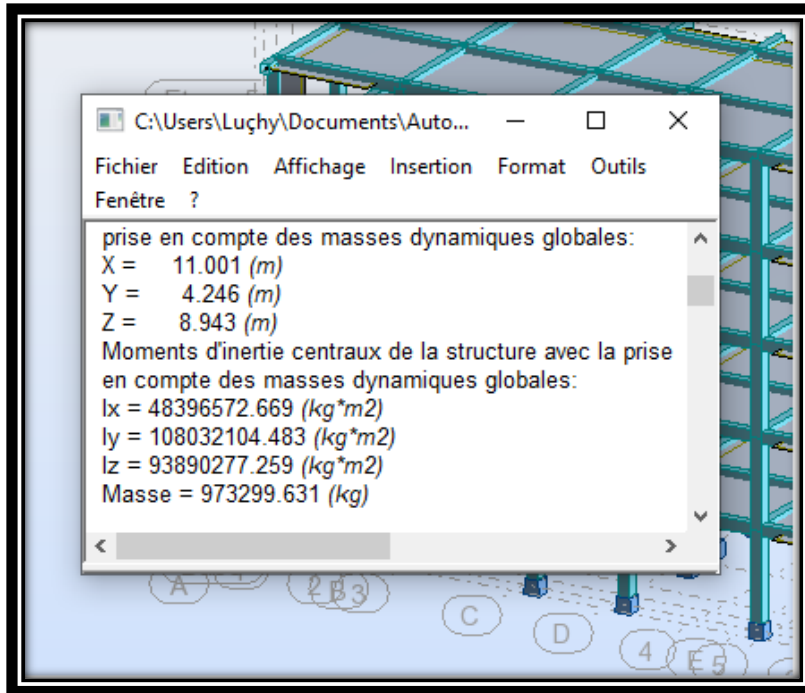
C:\Users\Luçhy\Documents\Auto...

Fichier Edition Affichage Insertion Format Outils Fenêtre ?

prise en compte des masses dynamiques globales:
X = 11.001 (m)
Y = 4.246 (m)
Z = 8.943 (m)
Moments d'inertie centraux de la structure avec la prise en compte des masses dynamiques globales:
Ix = 48396572.669 (kg*m2)
Iy = 108032104.483 (kg*m2)
Iz = 93890277.259 (kg*m2)
Masse = 973299.631 (kg)

A 1 2 B 3 C D 4 E 5